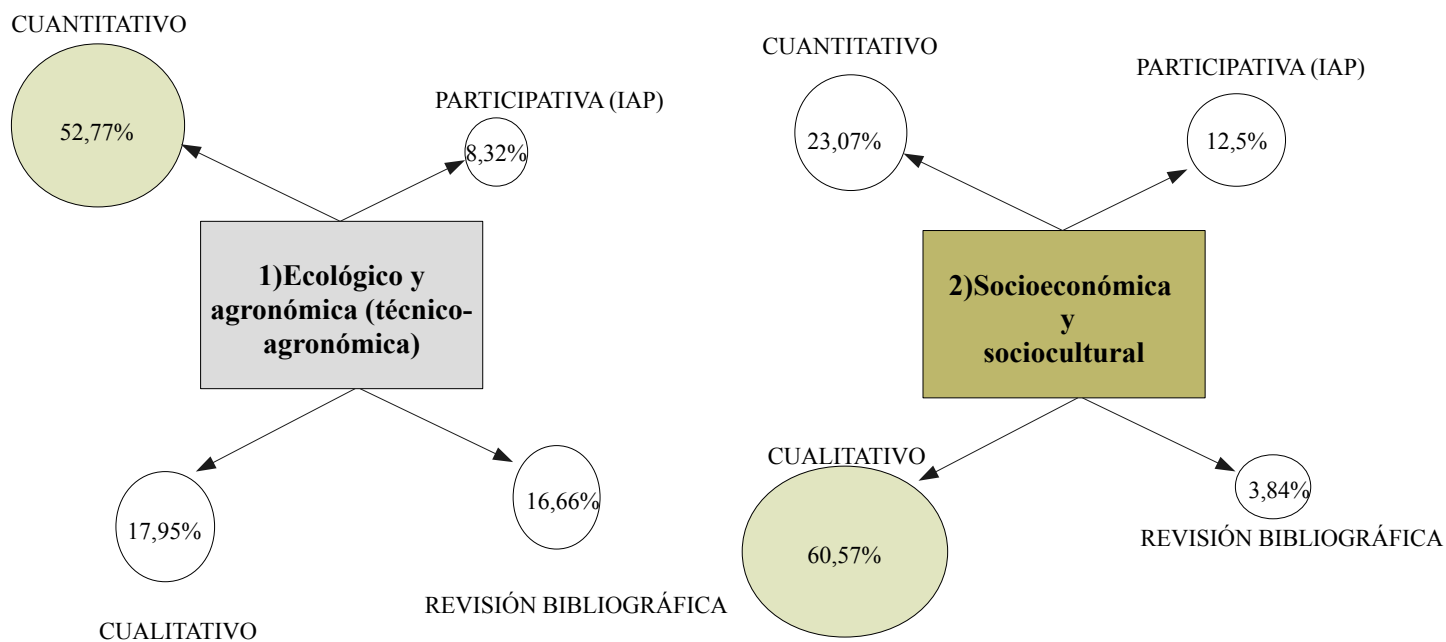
CUANTITATIVO

52,77%

PARTICIPATIVA (IAP)

8,32%

1)Ecológico y agronómica (técnico-agronómica)

17,95%

16,66%

REVISIÓN BIBLIOGRÁFICA

CUALITATIVO

CUANTITATIVO

23,07%

PARTICIPATIVA (IAP)

12,5%

2)Socioeconómica y sociocultural

CUALITATIVO

60,57%

3,84%

REVISIÓN BIBLIOGRÁFICA